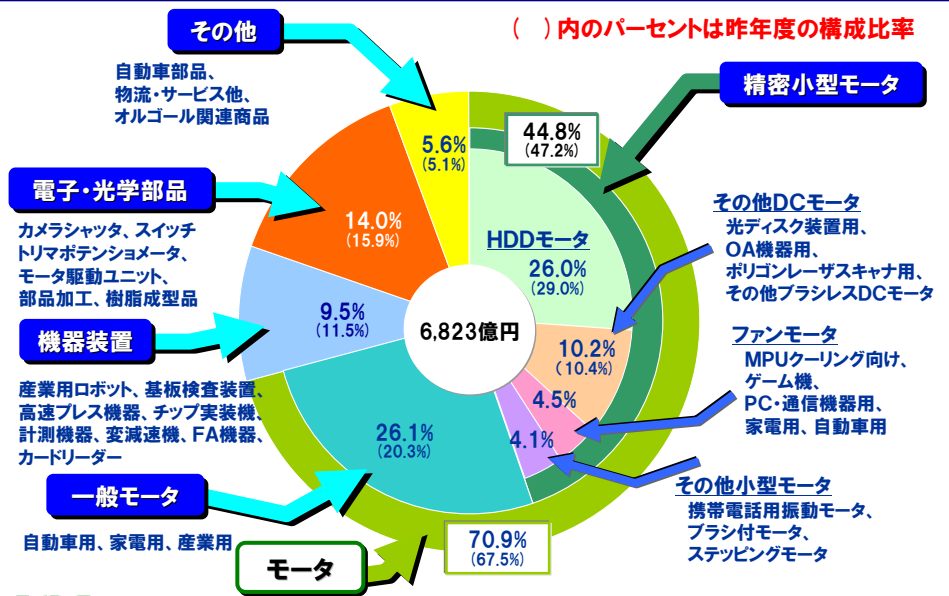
（　）内のパーセントは昨年度の構成比率

その他
自動車部品、物流・サービス他、オルゴール関連商品

5.6%
（5.1%）

電子・光学部品
カメラシャッタ、スイッチ トリマポテンショメータ、モータ駆動ユニット、部品加工、樹脂成型品

14.0%
（15.9%）

機器装置
産業用ロボット、基板検査装置、高速プレス機器、チップ実装機、計測機器、変減速機、FA機器、カードリーダー

9.5%
（11.5%）

一般モータ
自動車用、家電用、産業用

26.1%
（20.3%）

モータ

70.9%
（67.5%）

6,823億円

精密小型モータ

44.8%
（47.2%）

HDDモータ
26.0%
（29.0%）

その他DCモータ
光ディスク装置用、OA機器用、ポリゴンレーザスキャナ用、その他ブラシレスDCモータ

10.2%
（10.4%）

ファンモータ
MPUクーリング向け、ゲーム機、PC・通信機器用、家電用、自動車用

4.5%

4.1%

その他小型モータ
携帯電話用振動モータ、ブラシ付モータ、ステッピングモータ